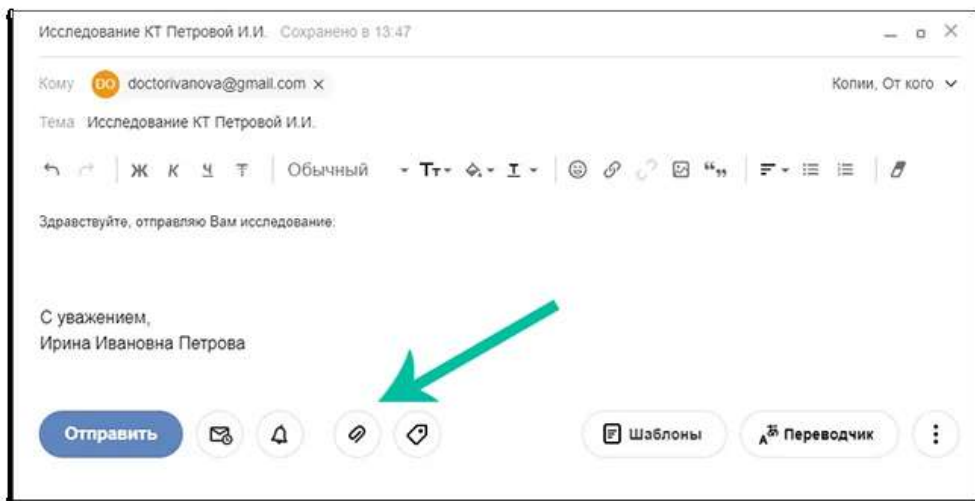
Исследование КТ Петровой И.И. Сохранено в 13:47

Кому DO doctorivanova@gmail.com ×

Копии, От кого

Тема Исследование КТ Петровой И.И.

Ж К Ч Т Обычный Тт

Здравствуйте, отправляю Вам исследование:

С уважением,
Ирина Ивановна Петрова

Отправить

Шаблоны

Переводчик